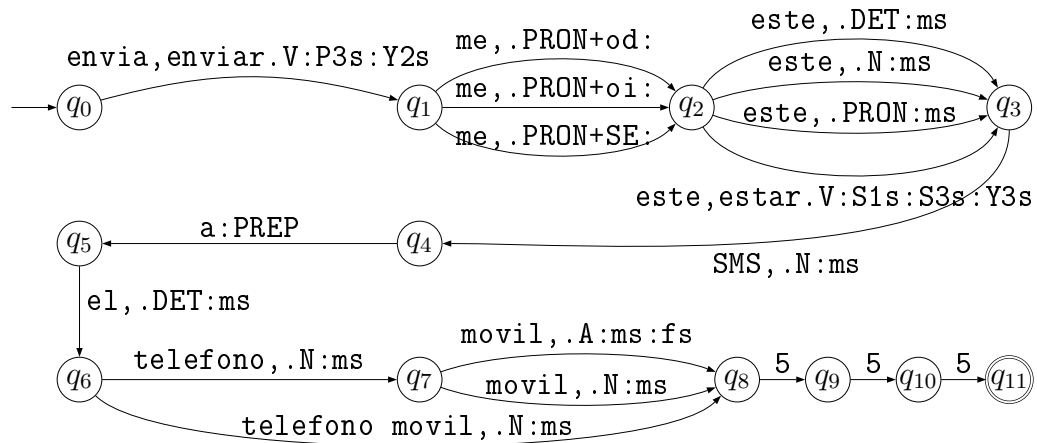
envia,enviar.V:P3s:Y2s
$q_0$
$q_1$
me,.PRON+od:
me,.PRON+oi:
me,.PRON+SE:
$q_2$
este,.DET:ms
este,.N:ms
este,.PRON:ms
$q_3$
este,estar.V:S1s:S3s:Y3s
$q_5$
a:PREP
$q_4$
SMS,.N:ms
el,.DET:ms
$q_6$
telefono,.N:ms
$q_7$
movil,.A:ms:fs
movil,.N:ms
$q_8$
5
$q_9$
5
$q_{10}$
5
$q_{11}$
telefono movil,.N:ms